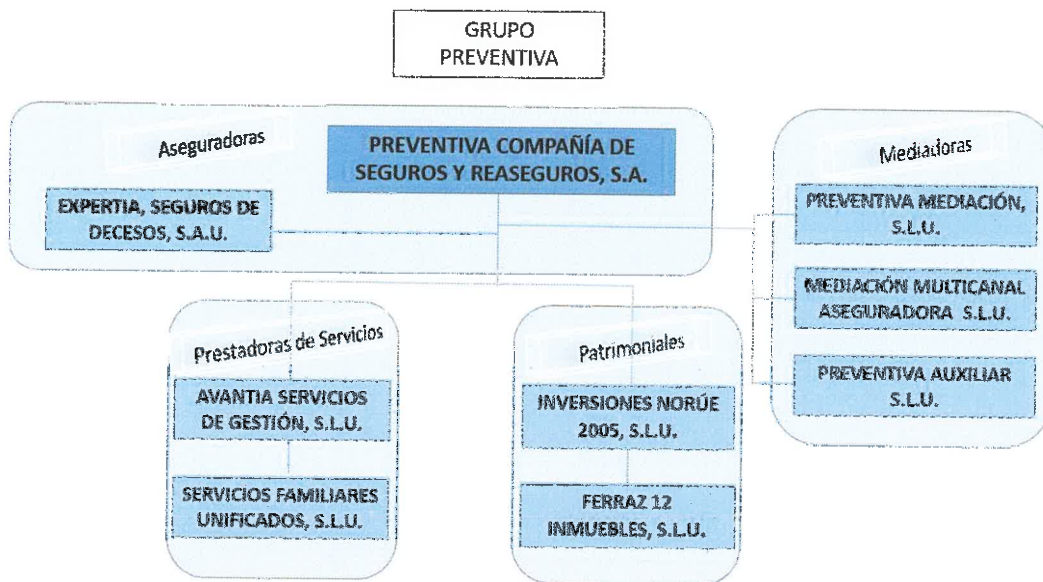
GRUPO PREVENTIVA

Aseguradoras

PREVENTIVA COMPAÑÍA DE SEGUROS Y REASEGUROS, S.A.

EXPERTIA, SEGUROS DE DECESOS, S.A.U.

Mediadoras

PREVENTIVA MEDIACIÓN, S.L.U.

MEDIACIÓN MULTICANAL ASEGURADORA S.L.U.

PREVENTIVA AUXILIAR S.L.U.

Prestadoras de Servicios

AVANTIA SERVICIOS DE GESTIÓN, S.L.U.

SERVICIOS FAMILIARES UNIFICADOS, S.L.U.

Patrimoniales

INVERSIONES NORÚE 2005, S.L.U.

FERRAZ 12 INMUEBLES, S.L.U.